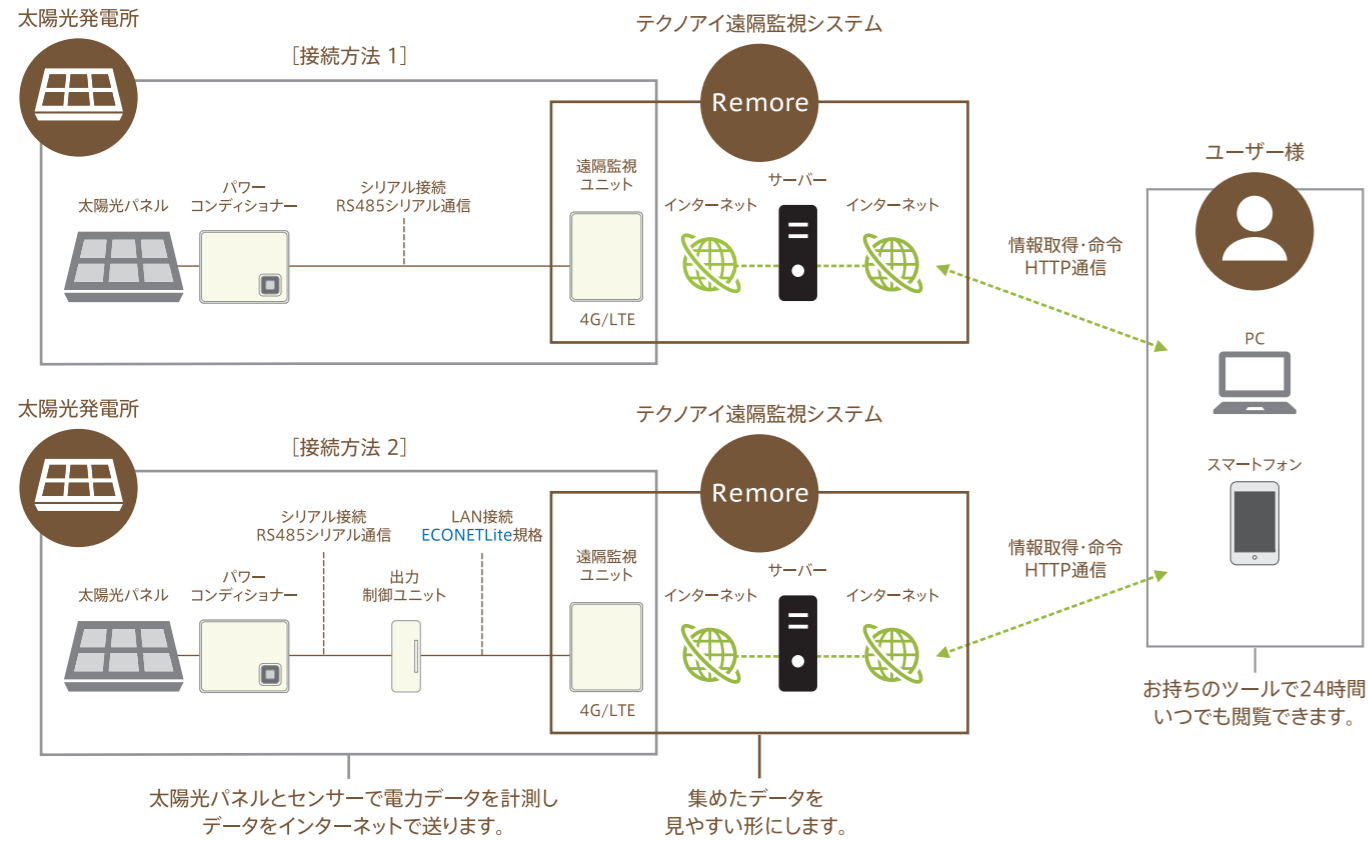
太陽光発電所

［接続方法 1］

太陽光パネル

パワー
コンディショナー

シリアル接続
RS485シリアル通信

遠隔監視
ユニット

4G/LTE

テクノアイ遠隔監視システム

Remore

インターネット

サーバー

インターネット

情報取得・命令
HTTP通信

太陽光発電所

［接続方法 2］

太陽光パネル

パワー
コンディショナー

シリアル接続
RS485シリアル通信

出力
制御ユニット

LAN接続
ECONETLite規格

遠隔監視
ユニット

4G/LTE

テクノアイ遠隔監視システム

Remore

インターネット

サーバー

インターネット

情報取得・命令
HTTP通信

ユーザー様

PC

スマートフォン

お持ちのツールで24時間
いつでも閲覧できます。

太陽光パネルとセンサーで電力データを計測し
データをインターネットで送ります。

集めたデータを
見やすい形にします。